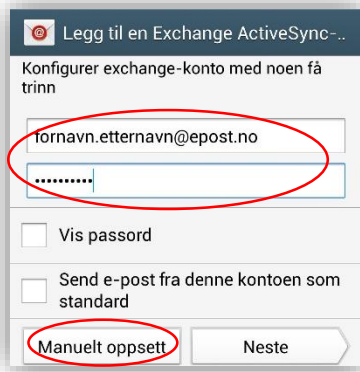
Legg til en Exchange ActiveSync-...

Konfigurer exchange-konto med noen få trinn

fornavn.etternavn@epost.no

••••••••••

Vis passord

Send e-post fra denne kontoen som standard

Manuelt oppsett

Neste